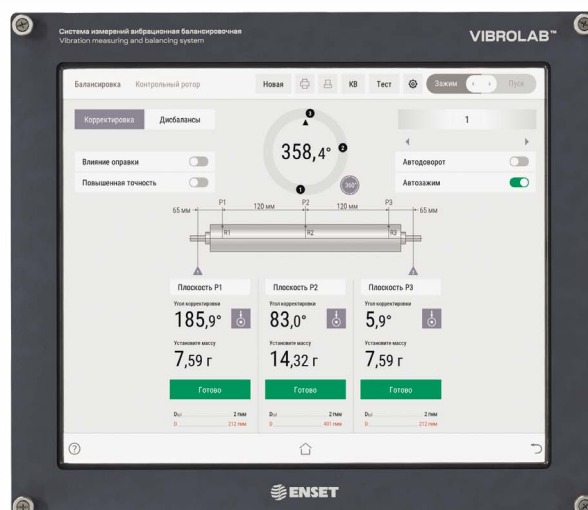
Система измерений вибрационная балансировочная
Vibration measuring and balancing system

VIBROLAB™

Балансировка Контрольный ротор

Новая КВ Тест Зажим Пуск

Корректировка Дисбалансы

1

358,4°

360°

Влияние оправки

Повышенная точность

Автодоворот

Автозажим

P1 P2 P3

65 мм 120 мм 120 мм 65 мм

R1 R2 R3

Плоскость P1

Угол корректировки

185,9°

Установите массу

7,59 г

Готово

$D_{доп}$ 2 гмм

D 212 гмм

Плоскость P2

Угол корректировки

83,0°

Установите массу

14,32 г

Готово

$D_{доп}$ 2 гмм

D 401 гмм

Плоскость P3

Угол корректировки

5,9°

Установите массу

7,59 г

Готово

$D_{доп}$ 2 гмм

D 212 гмм

ENSET